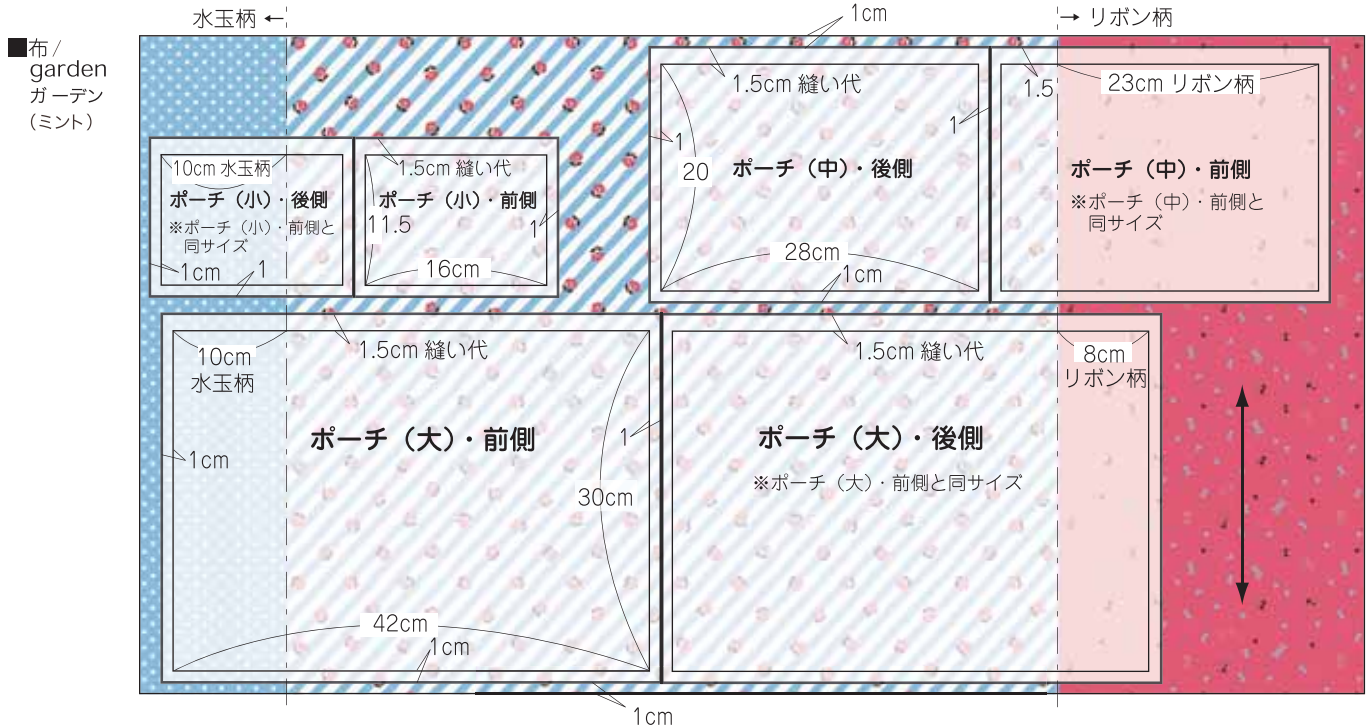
■布 / garden ガーデン（ミント）

水玉柄 ←

1cm

→ リボン柄

1.5cm 縫い代

1.5

23cm リボン柄

1

1

20

ポーチ（中）・後側

ポーチ（中）・前側

※ポーチ（中）・前側と同サイズ

28cm

1cm

10cm 水玉柄

ポーチ（小）・後側

※ポーチ（小）・前側と同サイズ

1cm

1

1.5cm 縫い代

ポーチ（小）・前側

11.5

1

16cm

10cm 水玉柄

1.5cm 縫い代

ポーチ（大）・前側

1cm

1

30cm

42cm

1cm

1.5cm 縫い代

8cm リボン柄

ポーチ（大）・後側

※ポーチ（大）・前側と同サイズ

1cm